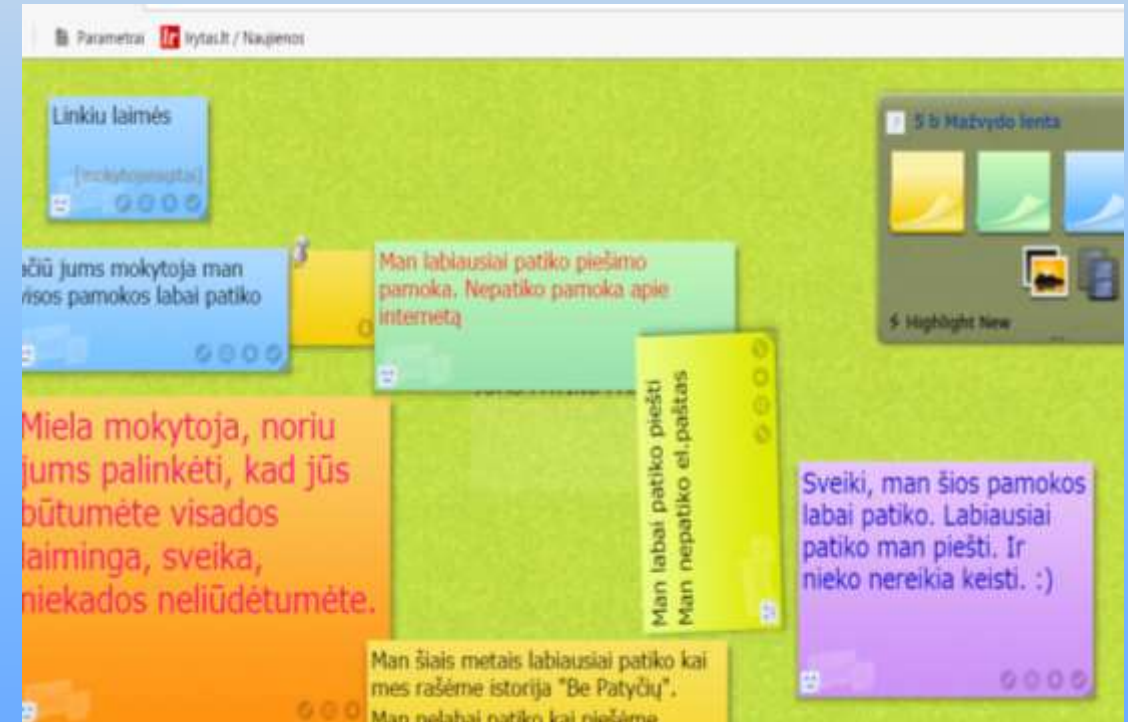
Parametrai lrytas.lt / Naujienos

Linkiu laimės
[mokytojos vardas]

ačiū jums mokytoja man visos pamokos labai patiko

Man labiausiai patiko piešimo pamoka. Nepatiko pamoka apie internetą

5 b Mažvydo lenta

Highlight New

Miela mokytoja, noriu jums palinkėti, kad jūs būtumėte visados laiminga, sveika, niekados neliūdėtumėte.

Man labai patiko piešti
Man nepatiko el.paštas

Sveiki, man šios pamokos labai patiko. Labiausiai patiko man piešti. Ir nieko nereikia keisti. :)

Man šiais metais labiausiai patiko kai mes rašėme istorija "Be Patyčių".
Man nelabai patiko kai piešėme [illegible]